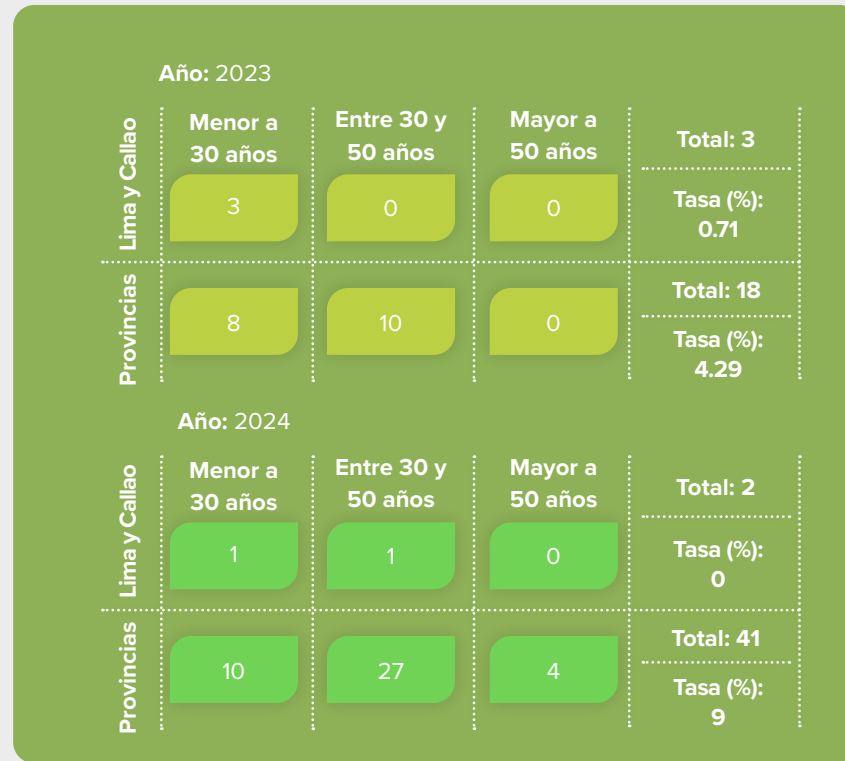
**Año:** 2023

| | Menor a 30 años | Entre 30 y 50 años | Mayor a 50 años | |
|---|---|---|---|---|
| Lima y Callao | 3 | 0 | 0 | Total: 3<br>Tasa (%): 0.71 |
| Provincias | 8 | 10 | 0 | Total: 18<br>Tasa (%): 4.29 |

**Año:** 2024

| | Menor a 30 años | Entre 30 y 50 años | Mayor a 50 años | |
|---|---|---|---|---|
| Lima y Callao | 1 | 1 | 0 | Total: 2<br>Tasa (%): 0 |
| Provincias | 10 | 27 | 4 | Total: 41<br>Tasa (%): 9 |